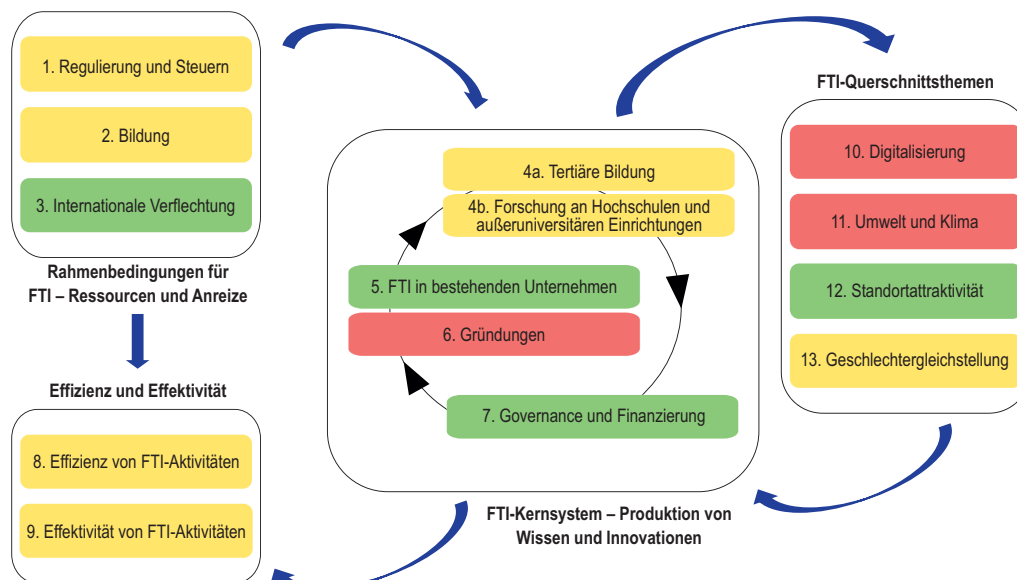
1. Regulierung und Steuern

2. Bildung

3. Internationale Verflechtung

Rahmenbedingungen für FTI – Ressourcen und Anreize

Effizienz und Effektivität

8. Effizienz von FTI-Aktivitäten

9. Effektivität von FTI-Aktivitäten

4a. Tertiäre Bildung

4b. Forschung an Hochschulen und außeruniversitären Einrichtungen

5. FTI in bestehenden Unternehmen

6. Gründungen

7. Governance und Finanzierung

FTI-Kernsystem – Produktion von Wissen und Innovationen

FTI-Querschnittsthemen

10. Digitalisierung

11. Umwelt und Klima

12. Standortattraktivität

13. Geschlechtergleichstellung